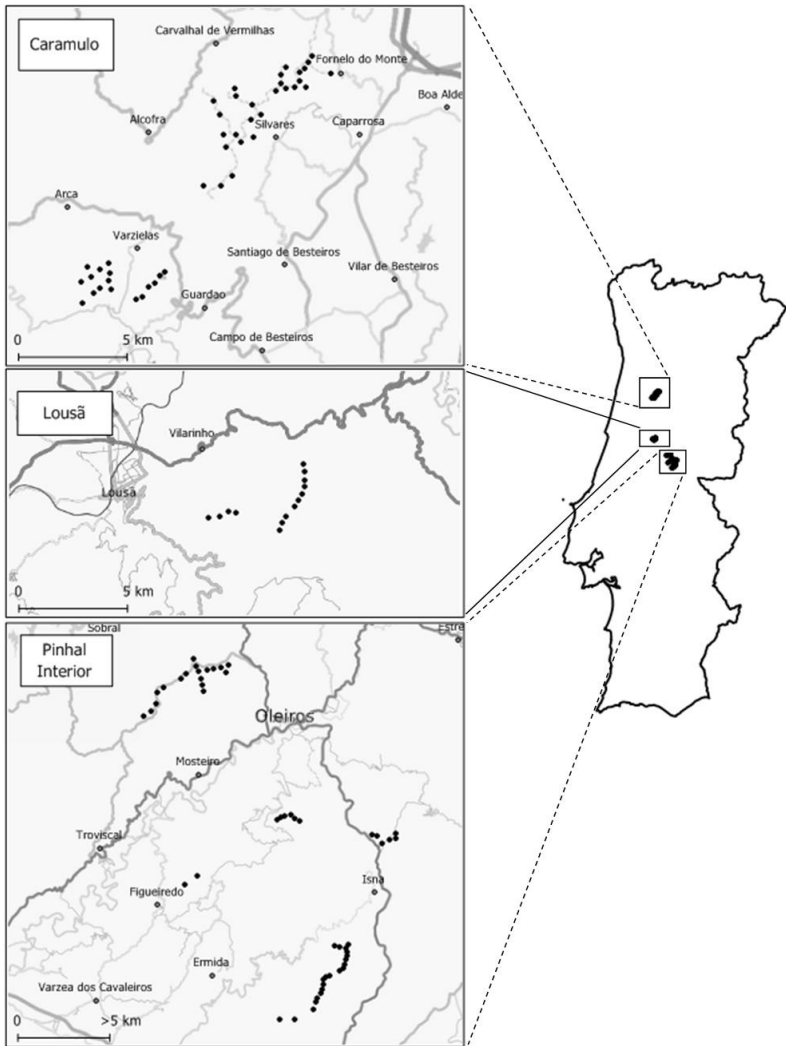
Caramulo

Carvalhal de Vermilhas

Fornelo do Monte

Boa Alde

Alcofra

Silvares

Caparrosa

Arca

Varzielas

Santiago de Besteiros

Vilar de Besteiros

Guardao

0

5 km

Campo de Besteiros

Lousã

Vilarinho

Lousã

0

5 km

Sobral

Estre

Pinhal Interior

Oleiros

Mosteiro

Troviscal

Figueiredo

Isna

Ermida

Varzea dos Cavaleiros

0

>5 km